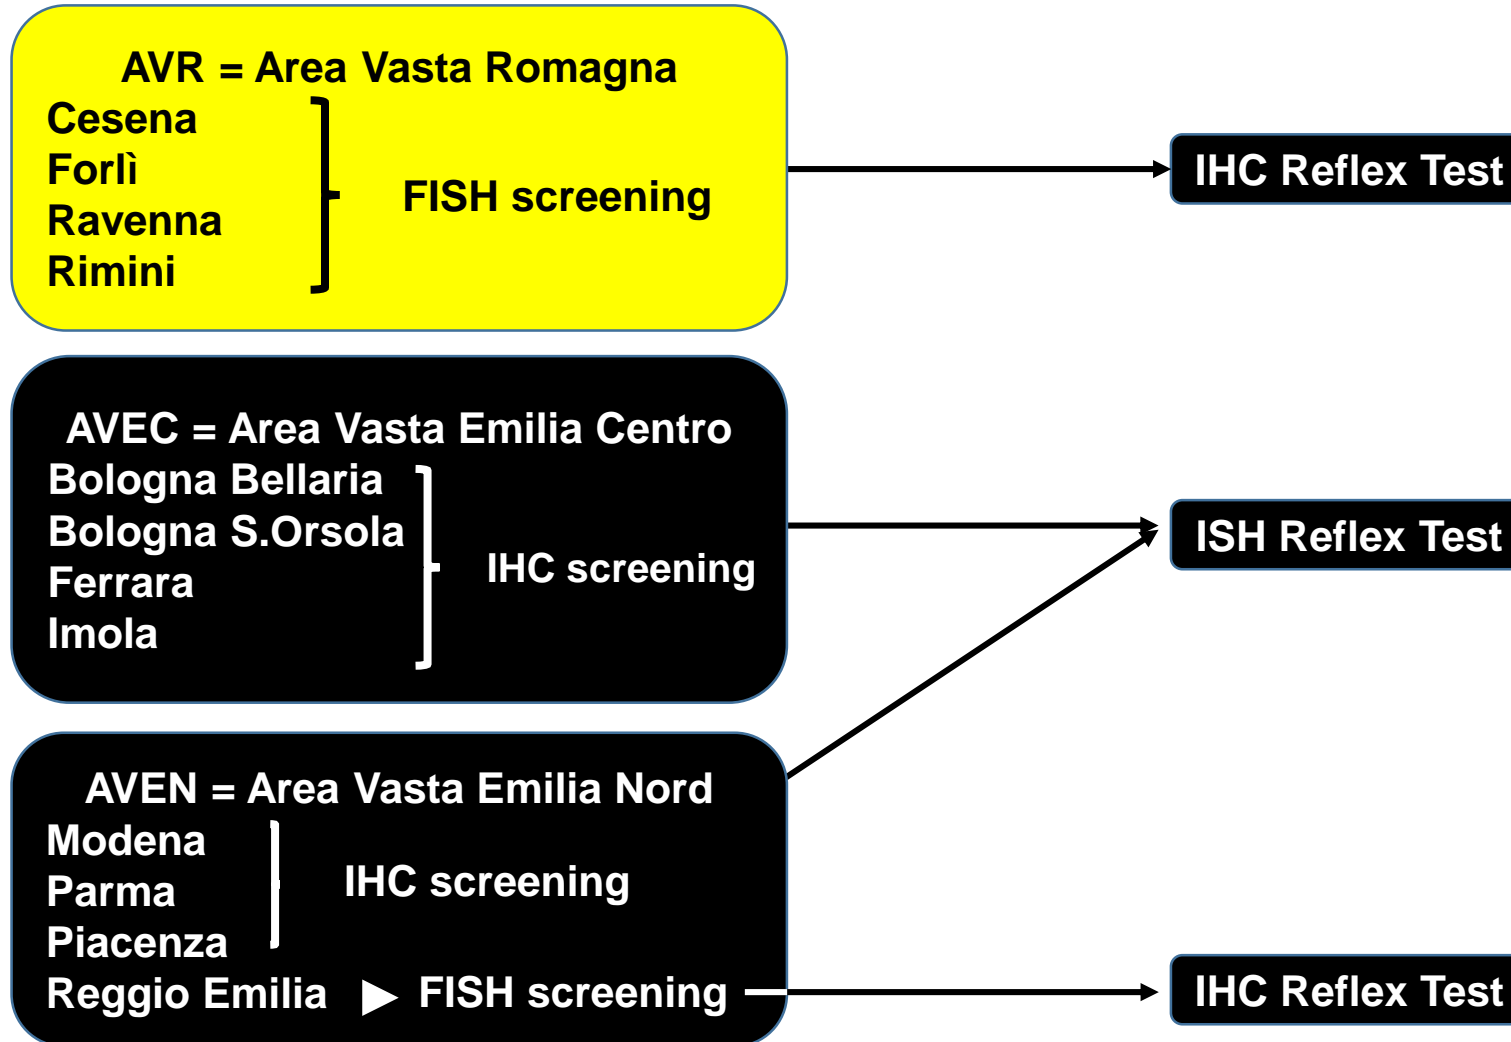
AVR = Area Vasta Romagna
Cesena
Forlì
Ravenna
Rimini
FISH screening

IHC Reflex Test

AVEC = Area Vasta Emilia Centro
Bologna Bellaria
Bologna S.Orsola
Ferrara
Imola
IHC screening

ISH Reflex Test

AVEN = Area Vasta Emilia Nord
Modena
Parma
Piacenza
IHC screening
Reggio Emilia ▶ FISH screening

IHC Reflex Test